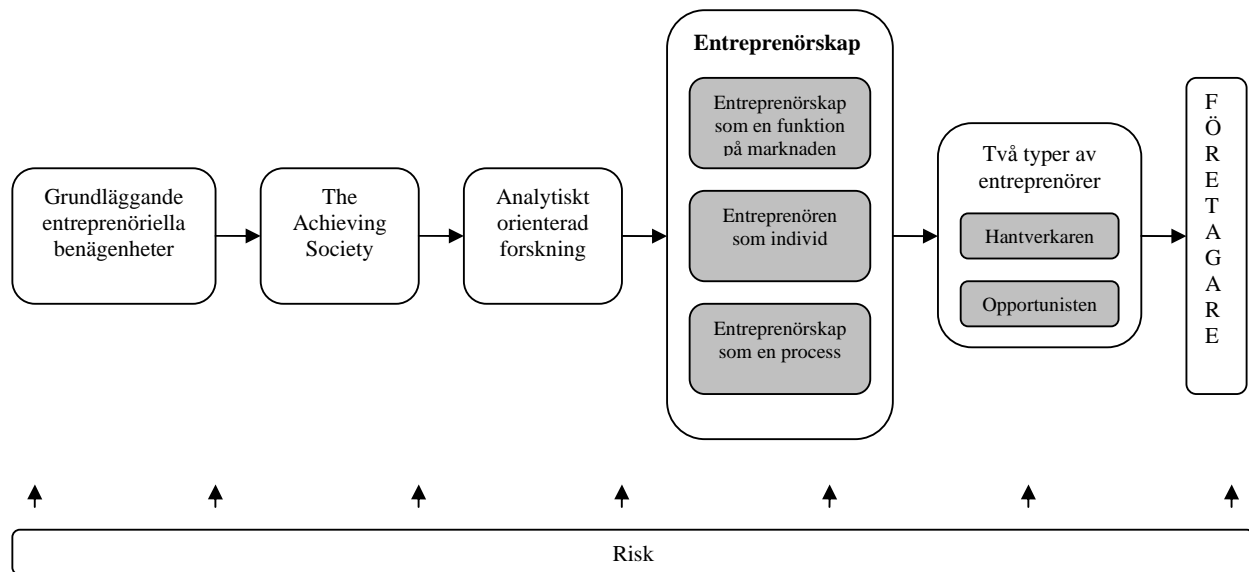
Grundläggande entreprenöriella benägenheter

The Achieving Society

Analytiskt orienterad forskning

**Entreprenörskap**

Entreprenörskap som en funktion på marknaden

Entreprenören som individ

Entreprenörskap som en process

Två typer av entreprenörer

Hantverkaren

Opportunisten

F
Ö
R
E
T
A
G
A
R
E

Risk